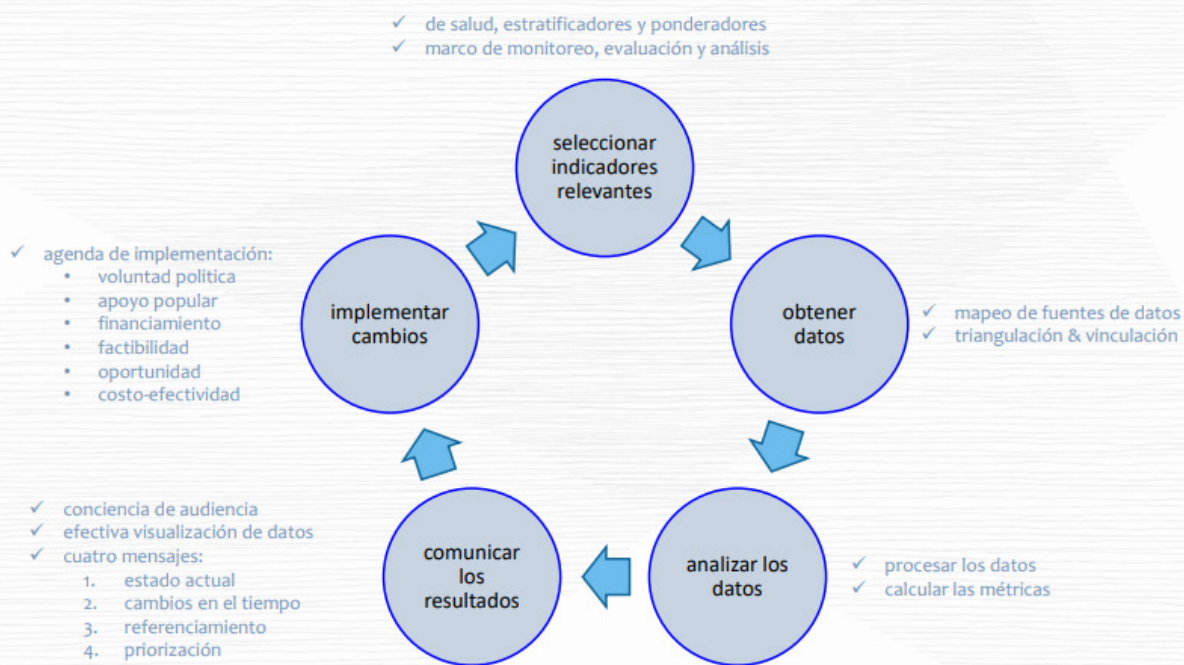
✓ de salud, estratificadores y ponderadores
✓ marco de monitoreo, evaluación y análisis

seleccionar indicadores relevantes

obtener datos

✓ mapeo de fuentes de datos
✓ triangulación & vinculación

analizar los datos

✓ procesar los datos
✓ calcular las métricas

comunicar los resultados

✓ conciencia de audiencia
✓ efectiva visualización de datos
✓ cuatro mensajes:
1. estado actual
2. cambios en el tiempo
3. referenciamiento
4. priorización

implementar cambios

✓ agenda de implementación:
• voluntad política
• apoyo popular
• financiamiento
• factibilidad
• oportunidad
• costo-efectividad